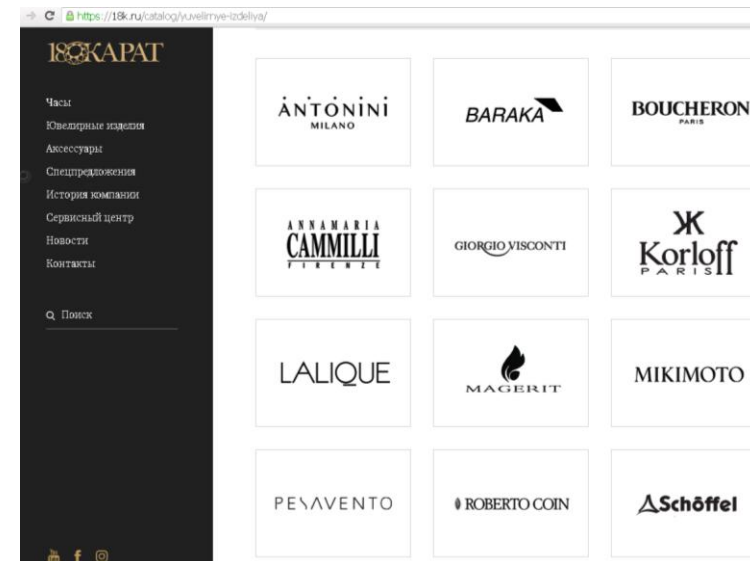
https://18k.ru/catalog/yuvelirnye-izdeliya/

18 КАРАТ

Часы
Ювелирные изделия
Аксессуары
Спецпредложения
История компании
Сервисный центр
Новости
Контакты

Поиск

ANTONINI MILANO

BARAKA

BOUCHERON PARIS

ANNAMARIA CAMMILLI FIRENZE

GIORGIO VISCONTI

Korloff PARIS

LALIQUE

MAGERIT

MIKIMOTO

PESAVENTO

ROBERTO COIN

Schöffel